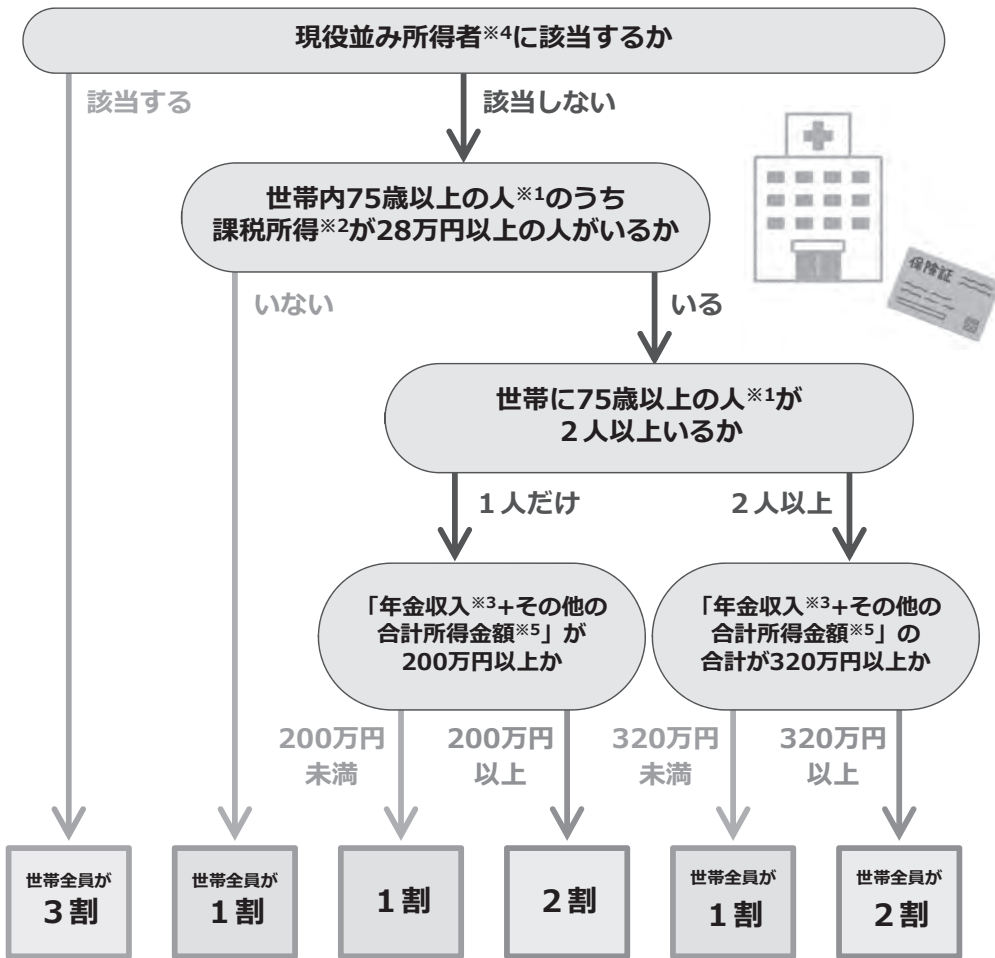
現役並み所得者※4に該当するか

該当する

該当しない

世帯内75歳以上の人※1のうち課税所得※2が28万円以上の人がいるか

いない

いる

保険証

世帯に75歳以上の人※1が2人以上いるか

1人だけ

2人以上

「年金収入※3+その他の合計所得金額※5」が200万円以上か

「年金収入※3+その他の合計所得金額※5」の合計が320万円以上か

200万円未満

200万円以上

320万円未満

320万円以上

世帯全員が 3割

世帯全員が 1割

1割

2割

世帯全員が 1割

世帯全員が 2割